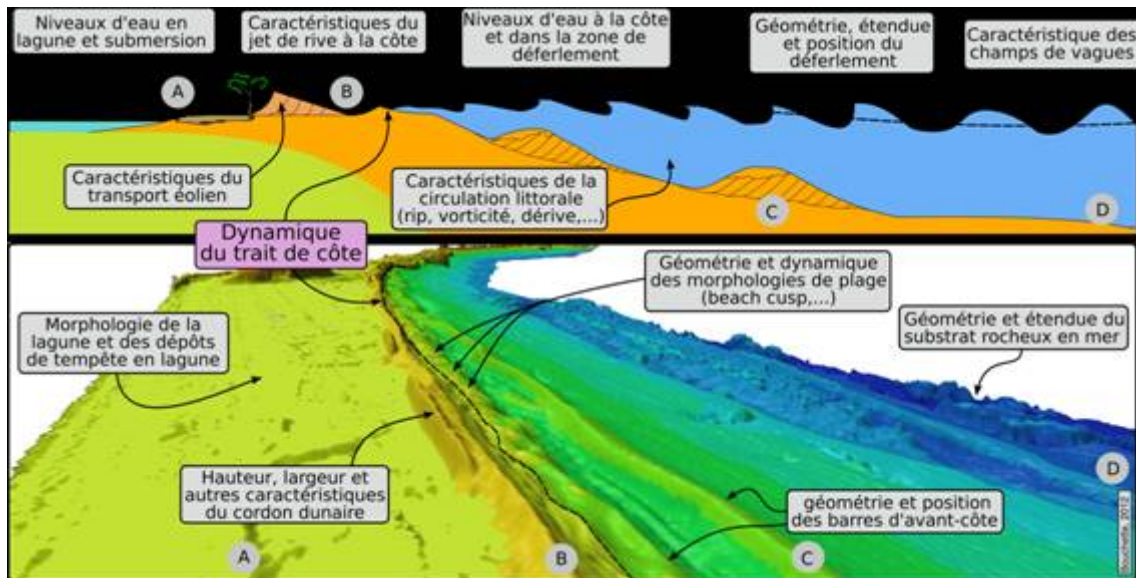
Niveaux d'eau en lagune et submersion

Caractéristiques du jet de rive à la côte

Niveaux d'eau à la côte et dans la zone de déferlement

Géométrie, étendue et position du déferlement

Caractéristique des champs de vagues

A

B

Caractéristiques du transport éolien

Caractéristiques de la circulation littorale (rip, vorticité, dérive,...)

C

D

Dynamique du trait de côte

Géométrie et dynamique des morphologies de plage (beach cusp,...)

Morphologie de la lagune et des dépôts de tempête en lagune

Géométrie et étendue du substrat rocheux en mer

Hauteur, largeur et autres caractéristiques du cordon dunaire

géométrie et position des barres d'avant-côte

D

A

B

C

Rochelle, 2012